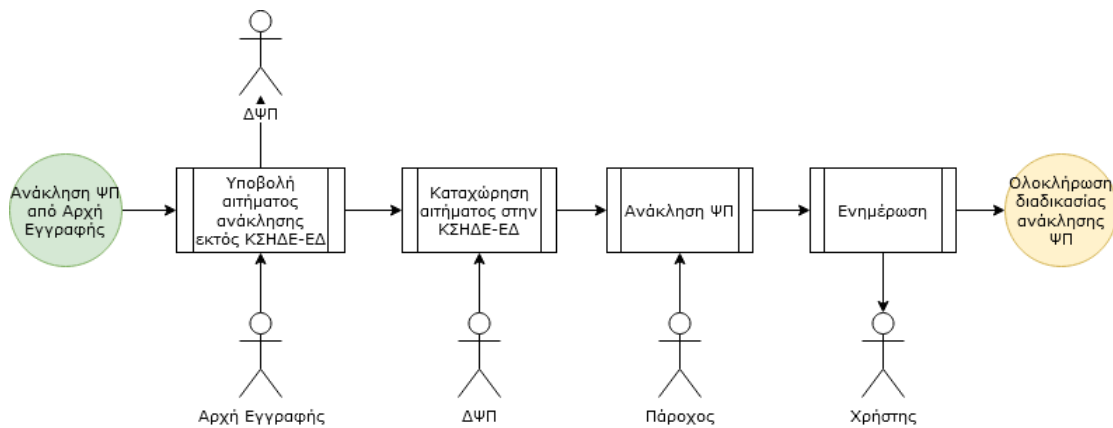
ΔΨΠ

Ανάκληση ΨΠ από Αρχή Εγγραφής

Υποβολή αιτήματος ανάκλησης εκτός ΚΣΗΔΕ-ΕΔ

Καταχώρηση αιτήματος στην ΚΣΗΔΕ-ΕΔ

Ανάκληση ΨΠ

Ενημέρωση

Ολοκλήρωση διαδικασίας ανάκλησης ΨΠ

Αρχή Εγγραφής

ΔΨΠ

Πάροχος

Χρήστης